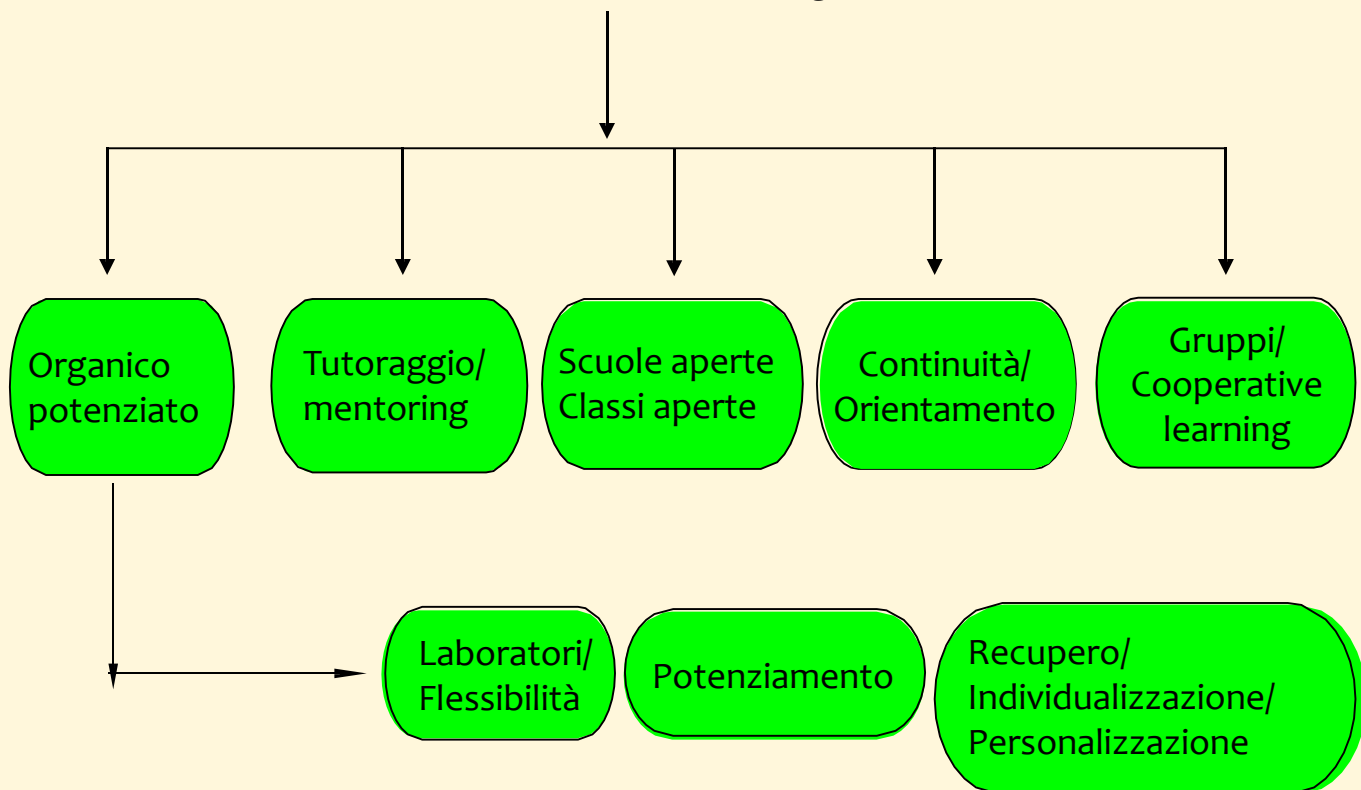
Organico potenziato

Tutoraggio/ mentoring

Scuole aperte Classi aperte

Continuità/ Orientamento

Gruppi/ Cooperative learning

Laboratori/ Flessibilità

Potenziamento

Recupero/ Individualizzazione/ Personalizzazione